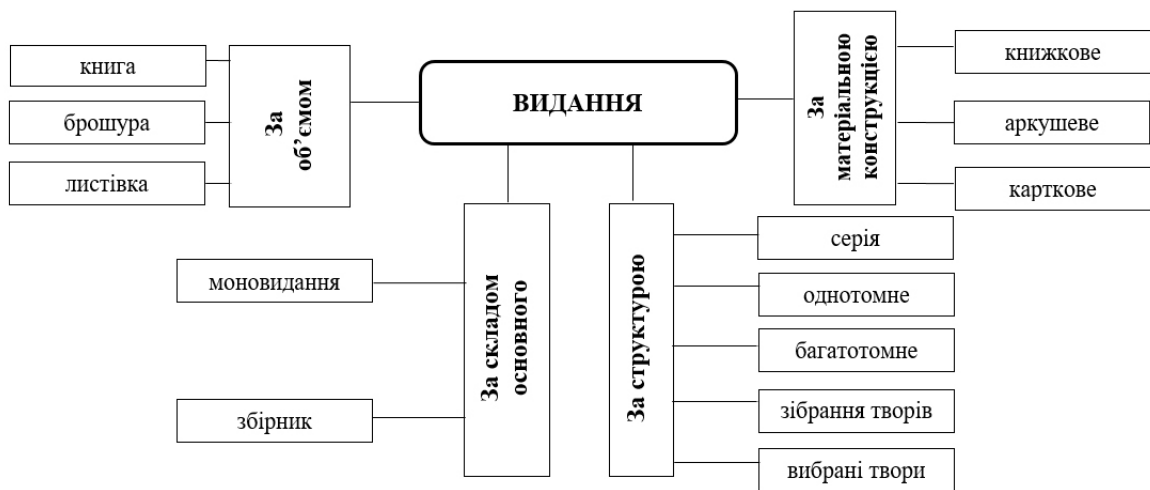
ВИДАННЯ

За об'ємом

книга

брошура

листівка

За матеріальною конструкцією

книжкове

аркушеве

карткове

За складом основного

моновидання

збірник

За структурою

серія

однотомне

багатотомне

зібрання творів

вибрані твори